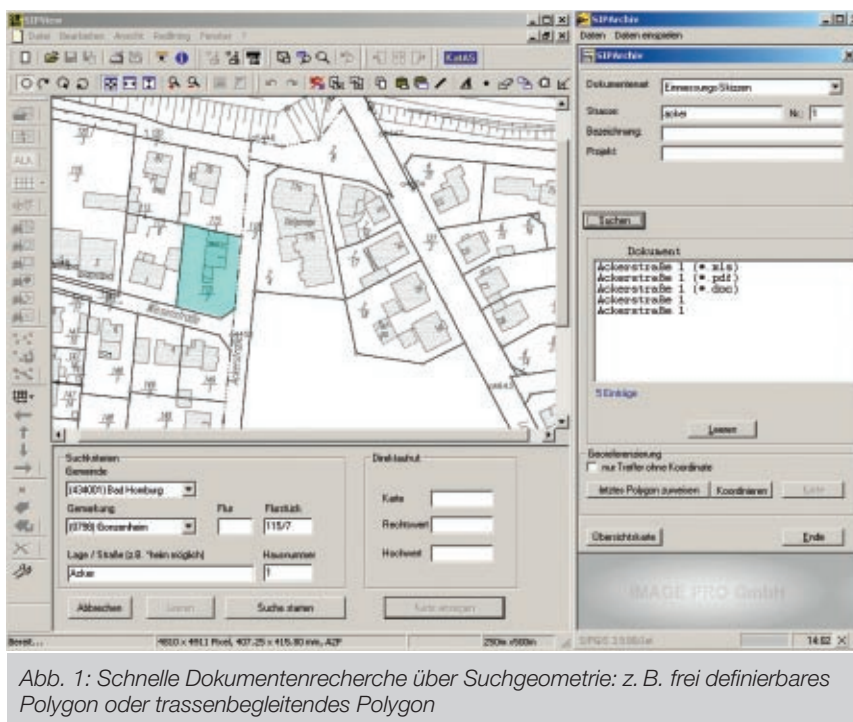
SIPView

Datei Bearbeiten Ansicht Redlining Fenster ?

KatAS

ALK

Suchkriterien

Gemeinde

(434001) Bad Homburg

Gemarkung

(0780) Gonzenheim

Flur

Flurstück

115/7

Lage / Straße (z.B. "hein möglich)

Hausnummer

Acker

1

Abbrechen

Suche starten

Direktauswahl

Karte

Rechtswert

Hochwert

Karte anzeigen

Bereit...

4610 x 4911 Pixel, 407.25 x 415.80 mm, A2P

SIPArchiv

Daten Daten einspielen

SIPArchiv

Dokumentenart

Einmessungs-Skizzen

Strasse

acker

Nr.

1

Bezeichnung

Projekt

Suchen

Dokument

Ackerstraße 1 (*.xls)
Ackerstraße 1 (*.pdf)
Ackerstraße 1 (*.doc)
Ackerstraße 1
Ackerstraße 1

5 Einträge

Laden

Georeferenzierung

nur Treffer ohne Koordinate

letztes Polygon zuweisen

Koordinieren

Übersichtskarte

Ende

IMAGE PRO GmbH

14:02

Abb. 1: Schnelle Dokumentenrecherche über Suchgeometrie: z. B. frei definierbares Polygon oder trassenbegleitendes Polygon